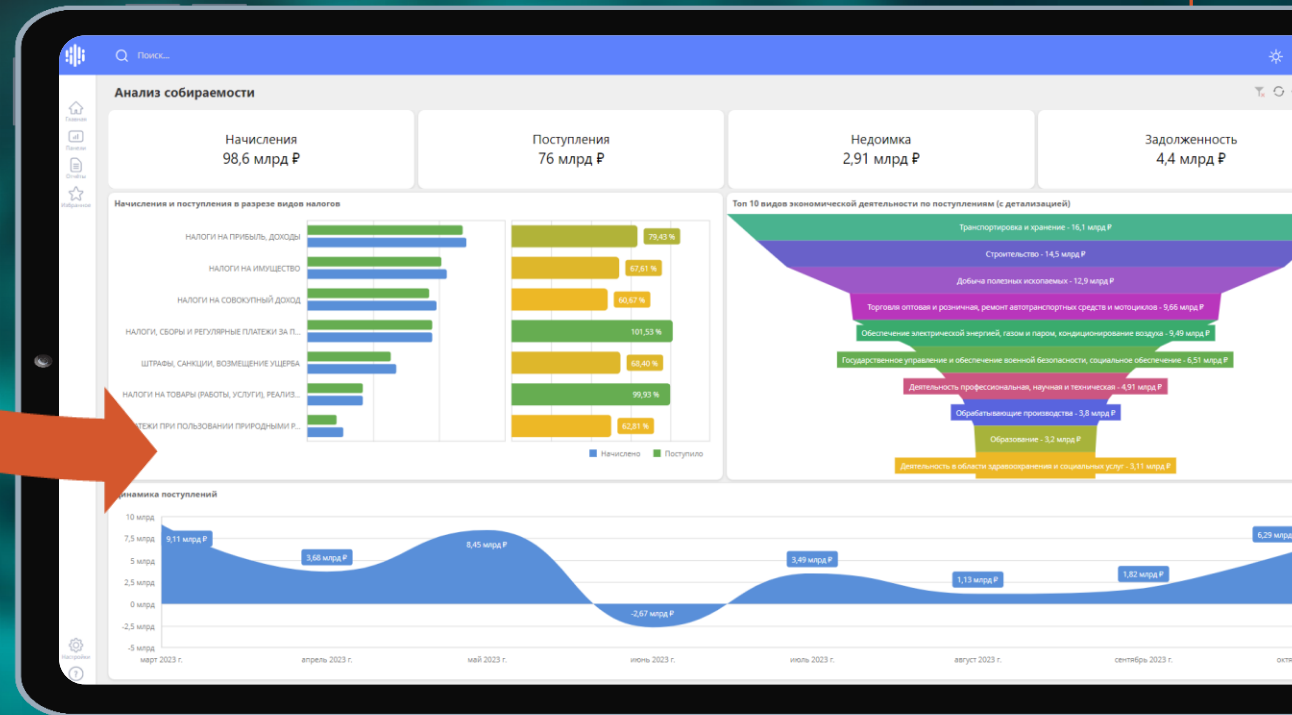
Поиск...

Главная
Панели
Отчёты
Избранное

Анализ собираемости

Начисления
98,6 млрд ₽

Поступления
76 млрд ₽

Недоимка
2,91 млрд ₽

Задолженность
4,4 млрд ₽

Начисления и поступления в разрезе видов налогов

НАЛОГИ НА ПРИБЫЛЬ, ДОХОДЫ
НАЛОГИ НА ИМУЩЕСТВО
НАЛОГИ НА СОВОКУПНЫЙ ДОХОД
НАЛОГИ, СБОРЫ И РЕГУЛЯРНЫЕ ПЛАТЕЖИ ЗА П...
ШТРАФЫ, САНКЦИИ, ВОЗМЕЩЕНИЕ УЩЕРБА
НАЛОГИ НА ТОВАРЫ (РАБОТЫ, УСЛУГИ), РЕАЛИЗ...
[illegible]ТЕЖИ ПРИ ПОЛЬЗОВАНИИ ПРИРОДНЫМИ Р...

79,43 %
67,61 %
60,67 %
101,53 %
68,40 %
99,93 %
62,81 %

Начислено
Поступило

Топ 10 видов экономической деятельности по поступлениям (с детализацией)

Транспортировка и хранение - 16,1 млрд ₽
Строительство - 14,5 млрд ₽
Добыча полезных ископаемых - 12,9 млрд ₽
Торговля оптовая и розничная, ремонт автотранспортных средств и мотоциклов - 9,66 млрд ₽
Обеспечение электрической энергией, газом и паром, кондиционирование воздуха - 9,49 млрд ₽
Государственное управление и обеспечение военной безопасности, социальное обеспечение - 6,51 млрд ₽
Деятельность профессиональная, научная и техническая - 4,91 млрд ₽
Обрабатывающие производства - 3,8 млрд ₽
Образование - 3,2 млрд ₽
Деятельность в области здравоохранения и социальных услуг - 3,11 млрд ₽

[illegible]инамика поступлений

10 млрд
7,5 млрд
5 млрд
2,5 млрд
0 млрд
-2,5 млрд
-5 млрд

9,11 млрд ₽
3,68 млрд ₽
8,45 млрд ₽
-2,67 млрд ₽
3,49 млрд ₽
1,13 млрд ₽
1,82 млрд ₽
6,29 млрд ₽

март 2023 г.
апрель 2023 г.
май 2023 г.
июнь 2023 г.
июль 2023 г.
август 2023 г.
сентябрь 2023 г.
окт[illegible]

Настройки